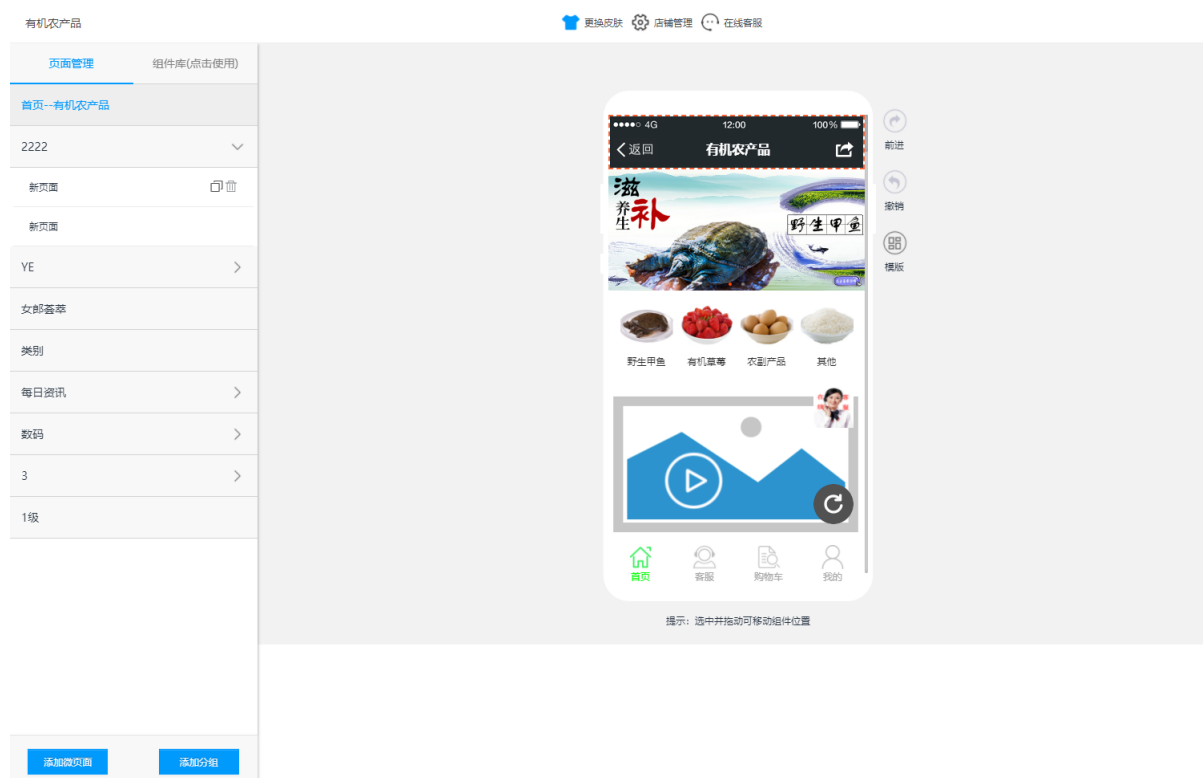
有机农产品

更换皮肤 店铺管理 在线客服

页面管理
组件库(点击使用)

首页--有机农产品

2222

新页面

新页面

YE

女郎荟萃

类别

每日资讯

数码

3

1级

添加微页面
添加分组

●●●●○ 4G 12:00 100%

返回 有机农产品

滋 养生 补

野生甲鱼

野生甲鱼 有机草莓 农副产品 其他

首页 客服 购物车 我的

前进

撤销

模版

提示：选中并拖动可移动组件位置